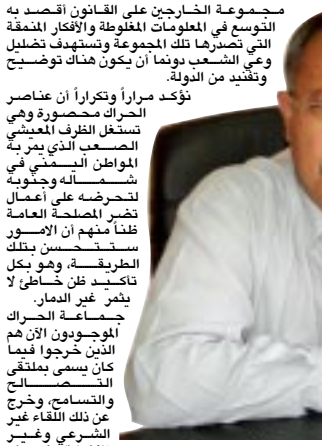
مجموعة الخارجين على القانون أقصد به التوسع في المعلومات المغلوطة والأفكار المنمقة التي تصدرها تلك المجموعة وتستهدف تضليل وعي الشعب دونما أن يكون هناك توضيح وتفنيد من الدولة.

نؤكد مراراً وتكراراً أن عناصر الحراك محصورة وهي تستغل الظرف المعيشي الصعب الذي يمر به المواطن اليمني في شماله وجنوبه لتحرضه على أعمال تضر المصلحة العامة ظناً منهم أن الامور ستتحسن بتلك الطريقة، وهو بكل تأكيد ظن خاطئ لا يثمر غير الدمار.

جماعة الحراك الموجودون الآن هم الذين خرجوا فيما كان يسمى بملتقى التصالح والتسامح، وخرج عن ذلك اللقاء غير الشرعي وغير